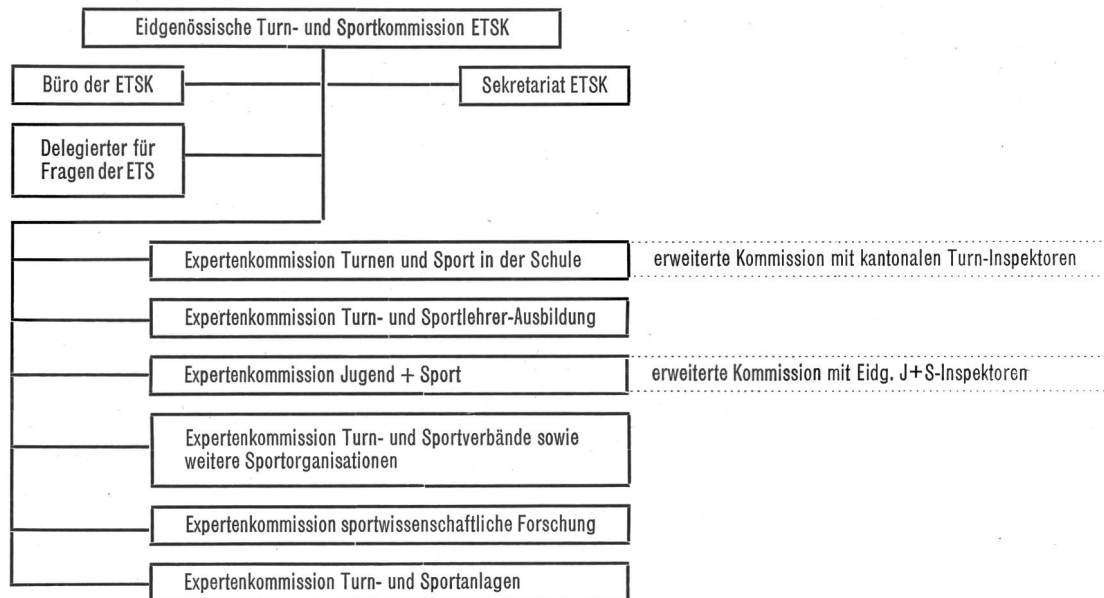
Eidgenössische Turn- und Sportkommission ETSK

Büro der ETSK

Sekretariat ETSK

Delegierter für Fragen der ETS

Expertenkommission Turnen und Sport in der Schule

erweiterte Kommission mit kantonalen Turn-Inspektoren

Expertenkommission Turn- und Sportlehrer-Ausbildung

Expertenkommission Jugend + Sport

erweiterte Kommission mit Eidg. J+S-Inspektoren

Expertenkommission Turn- und Sportverbände sowie weitere Sportorganisationen

Expertenkommission sportwissenschaftliche Forschung

Expertenkommission Turn- und Sportanlagen